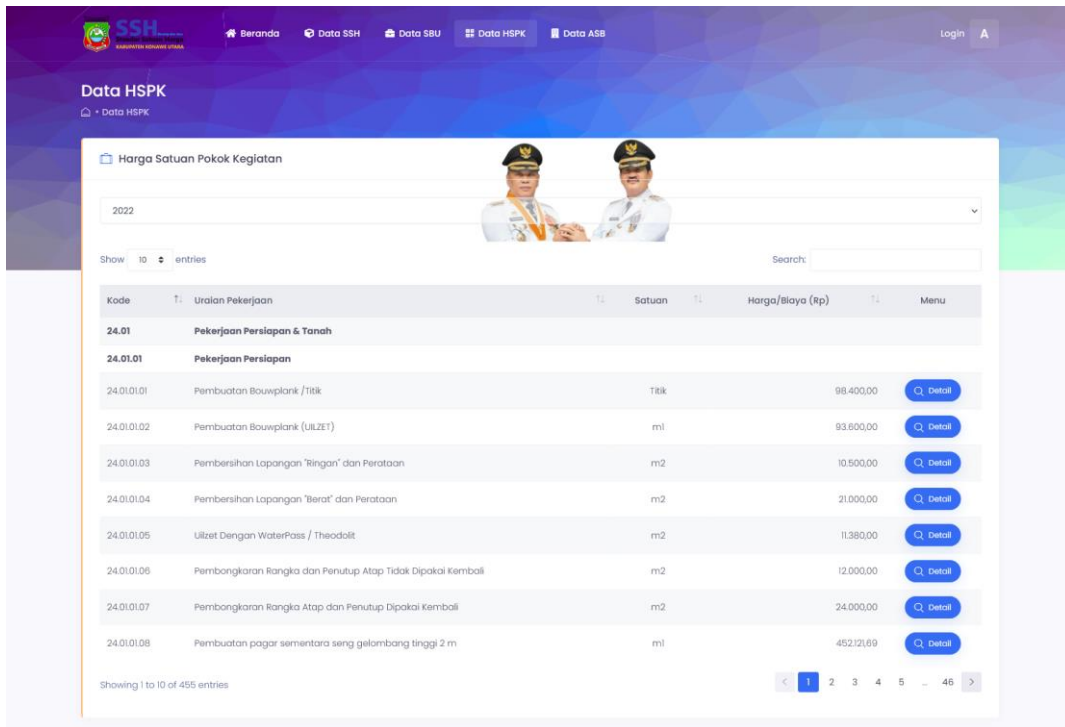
SSH
KABUPATEN KONAWE UTARA

Beranda Data SSH Data SBU Data HSPK Data ASB

Login A

Data HSPK
• Data HSPK

Harga Satuan Pokok Kegiatan

2022

Show 10 entries

Search:

| Kode | Uraian Pekerjaan | Satuan | Harga/Biaya (Rp) | Menu |
|---|---|---|---|---|
| 24.01 | Pekerjaan Persiapan & Tanah | | | |
| 24.01.01 | Pekerjaan Persiapan | | | |
| 24.01.01.01 | Pembuatan Bouwplank /Titik | Titik | 98.400,00 | Detail |
| 24.01.01.02 | Pembuatan Bouwplank (UILZET) | ml | 93.600,00 | Detail |
| 24.01.01.03 | Pembersihan Lapangan "Ringan" dan Perataan | m2 | 10.500,00 | Detail |
| 24.01.01.04 | Pembersihan Lapangan "Berat" dan Perataan | m2 | 21.000,00 | Detail |
| 24.01.01.05 | Uilzet Dengan WaterPass / Theodolit | m2 | 11.380,00 | Detail |
| 24.01.01.06 | Pembongkaran Rangka dan Penutup Atap Tidak Dipakai Kembali | m2 | 12.000,00 | Detail |
| 24.01.01.07 | Pembongkaran Rangka Atap dan Penutup Dipakai Kembali | m2 | 24.000,00 | Detail |
| 24.01.01.08 | Pembuatan pagar sementara seng gelombang tinggi 2 m | ml | 452.121,69 | Detail |

Showing 1 to 10 of 455 entries

< 1 2 3 4 5 ... 46 >